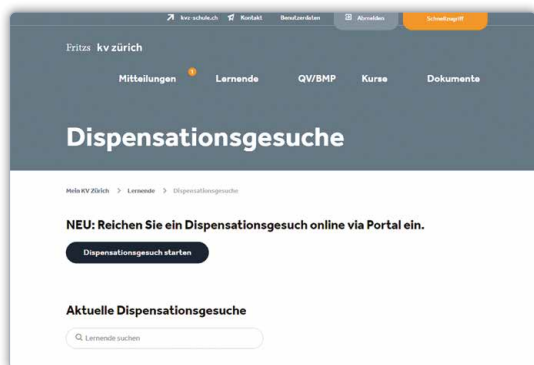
kvz-schule.ch Kontakt Benutzerdaten Abmelden Schnellzugriff

Fritzs kv zürich

Mitteilungen 1 Lernende QV/BMP Kurse Dokumente

Dispensationsgesuche

Mein KV Zürich > Lernende > Dispensationsgesuche

NEU: Reichen Sie ein Dispensationsgesuch online via Portal ein.

Dispensationsgesuch starten

Aktuelle Dispensationsgesuche

Lernende suchen